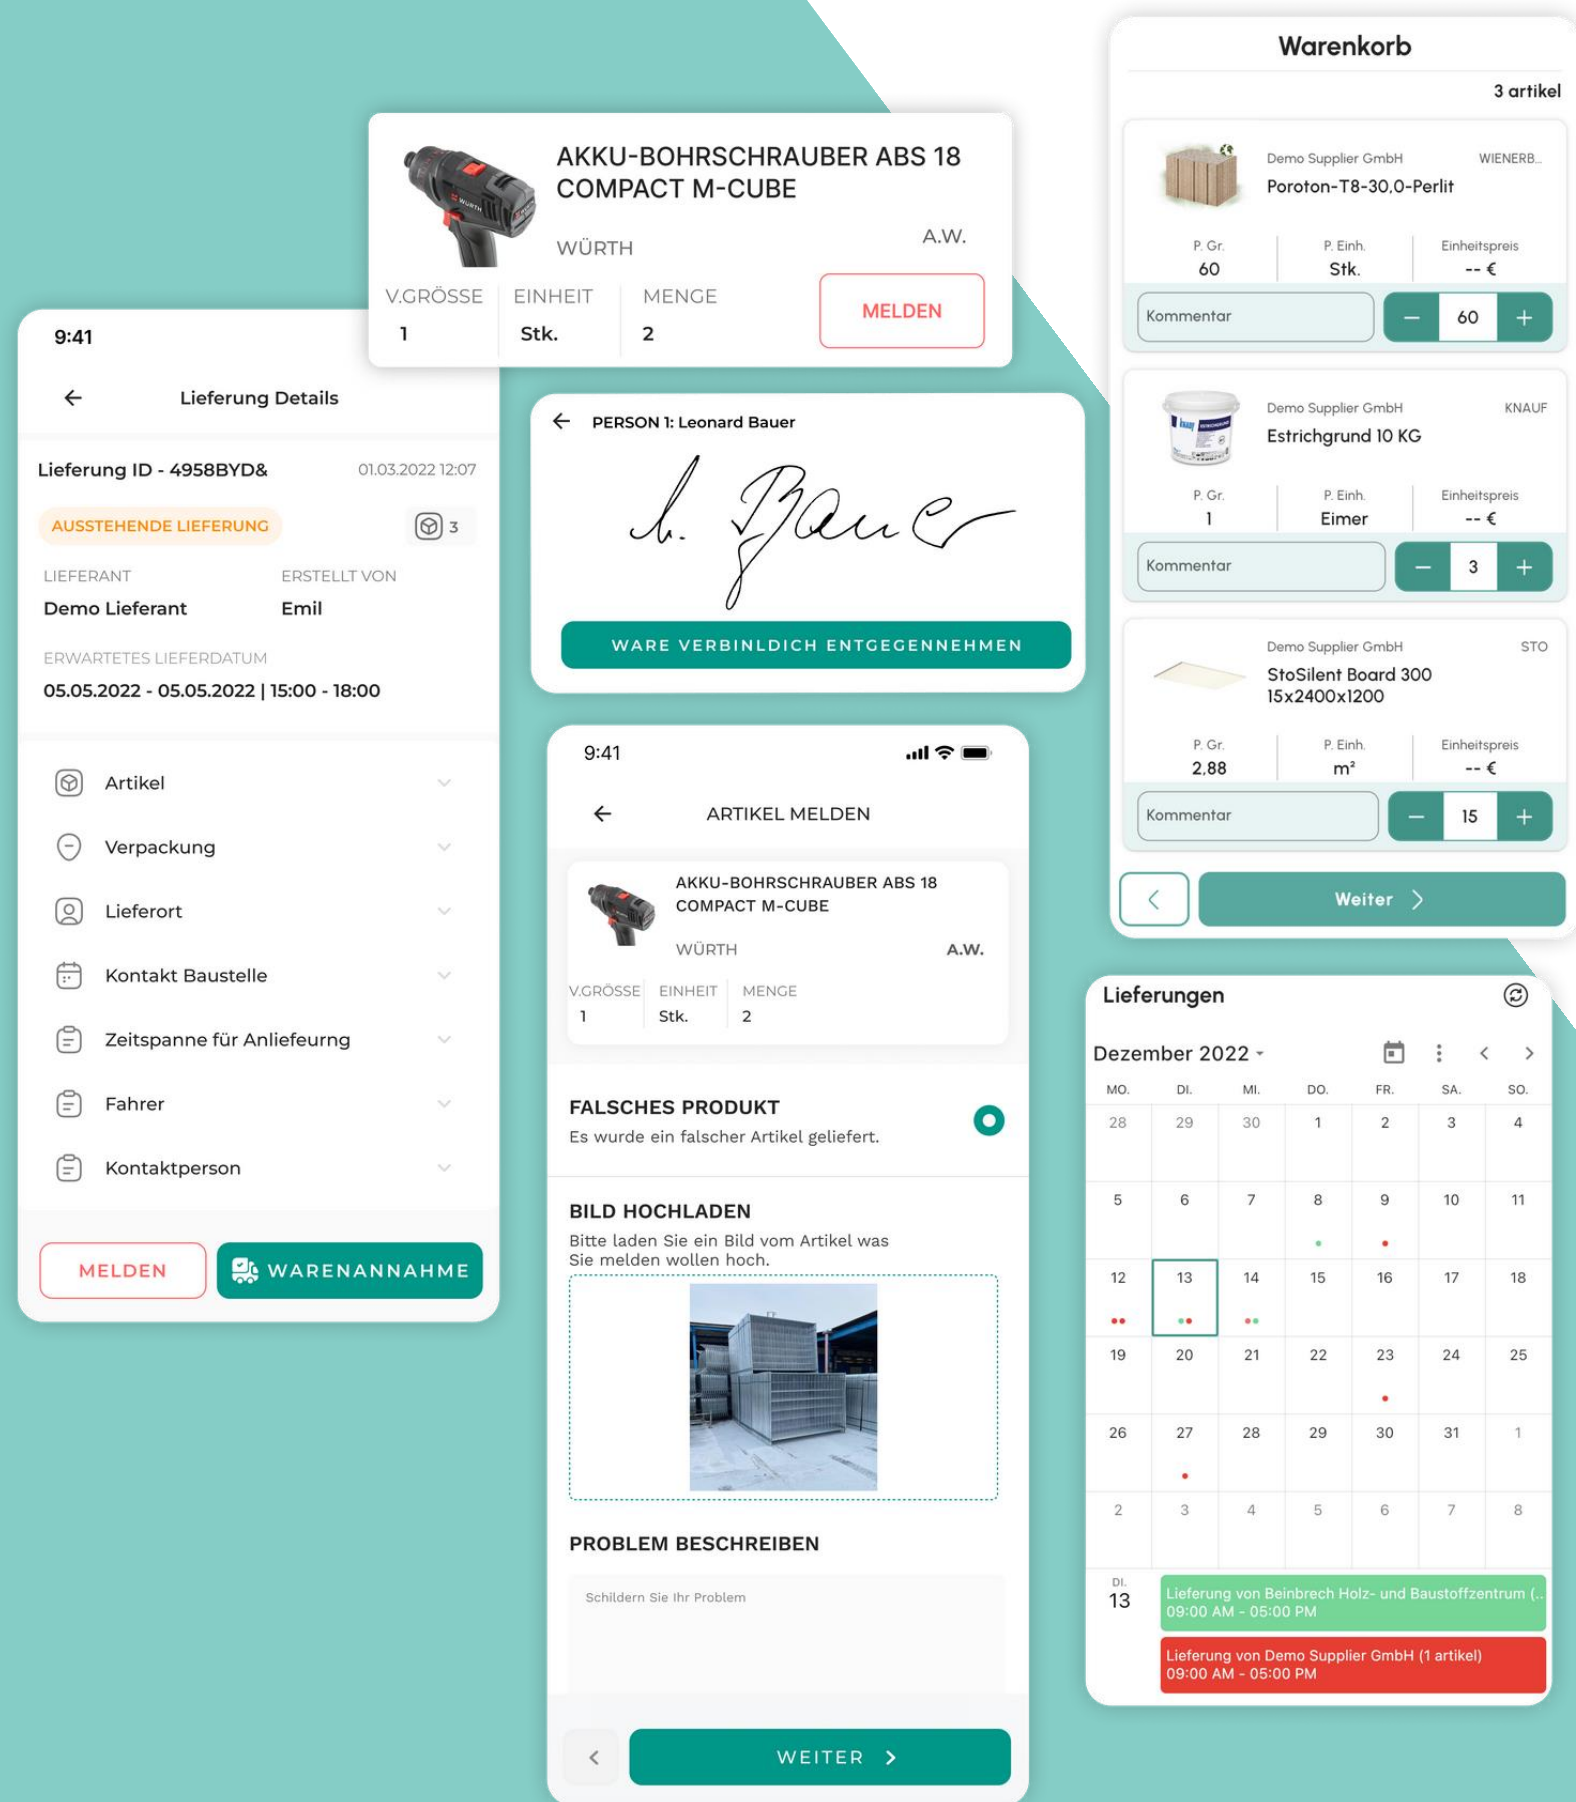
AKKU-BOHRSCHRAUBER ABS 18 COMPACT M-CUBE

WÜRTH

A.W.

| V.GRÖSSE | EINHEIT | MENGE |
|---|---|---|
| 1 | Stk. | 2 |

MELDEN

9:41

Lieferung Details

Lieferung ID - 4958BYD&

01.03.2022 12:07

AUSSTEHENDE LIEFERUNG

3

LIEFERANT
Demo Lieferant

ERSTELLT VON
Emil

ERWARTETES LIEFERDATUM
05.05.2022 - 05.05.2022 | 15:00 - 18:00

Artikel

Verpackung

Lieferort

Kontakt Baustelle

Zeitspanne für Anlieferung

Fahrer

Kontaktperson

MELDEN

WARENANNAHME

PERSON 1: Leonard Bauer

L. Bauer

WARE VERBINLDICH ENTGEGENNEHMEN

9:41

ARTIKEL MELDEN

AKKU-BOHRSCHRAUBER ABS 18 COMPACT M-CUBE

WÜRTH

A.W.

| V.GRÖSSE | EINHEIT | MENGE |
|---|---|---|
| 1 | Stk. | 2 |

FALSCHES PRODUKT
Es wurde ein falscher Artikel geliefert.

BILD HOCHLADEN
Bitte laden Sie ein Bild vom Artikel was Sie melden wollen hoch.

PROBLEM BESCHREIBEN

Schildern Sie Ihr Problem

WEITER

Warenkorb

3 artikel

Demo Supplier GmbH
WIENERB...
Poroton-T8-30,0-Perlit

| P. Gr. | P. Einh. | Einheitspreis |
|---|---|---|
| 60 | Stk. | -- € |

Kommentar
60

Demo Supplier GmbH
KNAUF
Estrichgrund 10 KG

| P. Gr. | P. Einh. | Einheitspreis |
|---|---|---|
| 1 | Eimer | -- € |

Kommentar
3

Demo Supplier GmbH
STO
StoSilent Board 300 15x2400x1200

| P. Gr. | P. Einh. | Einheitspreis |
|---|---|---|
| 2,88 | m² | -- € |

Kommentar
15

Weiter

Lieferungen

Dezember 2022

| MO. | DI. | MI. | DO. | FR. | SA. | SO. |
|---|---|---|---|---|---|---|
| 28 | 29 | 30 | 1 | 2 | 3 | 4 |
| 5 | 6 | 7 | 8 | 9 | 10 | 11 |
| 12 | 13 | 14 | 15 | 16 | 17 | 18 |
| 19 | 20 | 21 | 22 | 23 | 24 | 25 |
| 26 | 27 | 28 | 29 | 30 | 31 | 1 |
| 2 | 3 | 4 | 5 | 6 | 7 | 8 |

DI.
13

Lieferung von Beinbrech Holz- und Baustoffzentrum (..
09:00 AM - 05:00 PM

Lieferung von Demo Supplier GmbH (1 artikel)
09:00 AM - 05:00 PM